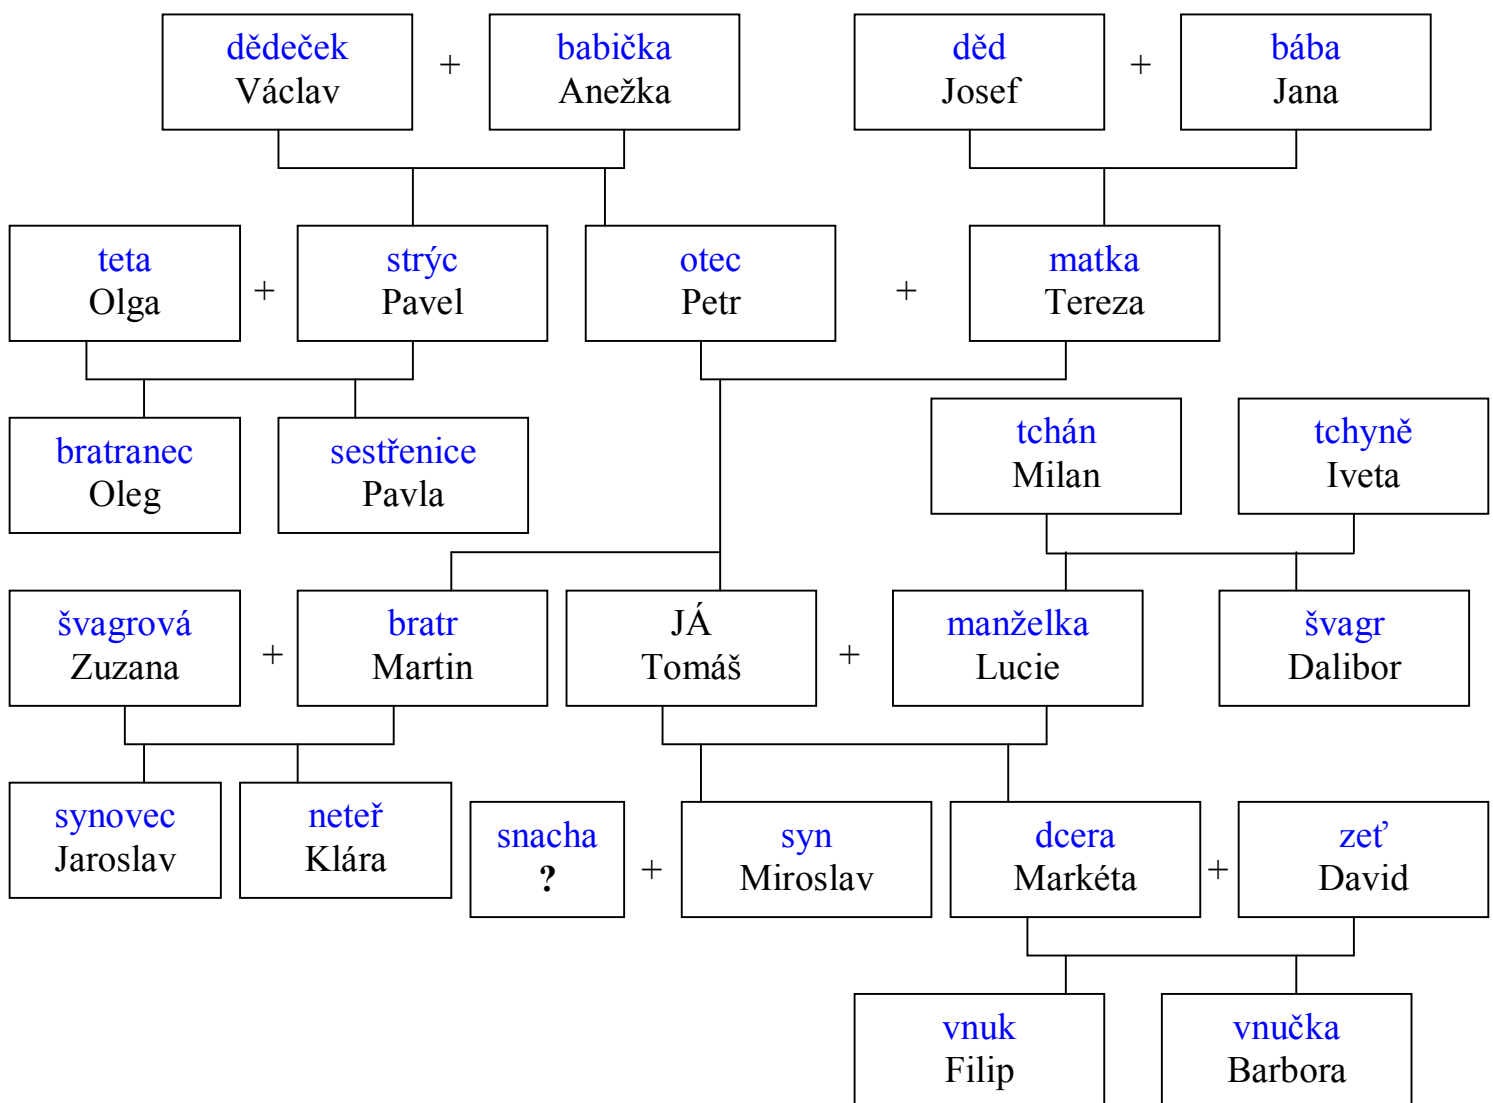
dědeček
Václav

+

babička
Anežka

děd
Josef

+

bába
Jana

teta
Olga

+

strýc
Pavel

otec
Petr

+

matka
Tereza

bratranec
Oleg

sestřenice
Pavla

tchán
Milan

tchyně
Iveta

švagrová
Zuzana

+

bratr
Martin

JÁ
Tomáš

+

manželka
Lucie

švagr
Dalibor

synovec
Jaroslav

neteř
Klára

snacha
?

+

syn
Miroslav

dcera
Markéta

+

zeť
David

vnuk
Filip

vnučka
Barbora